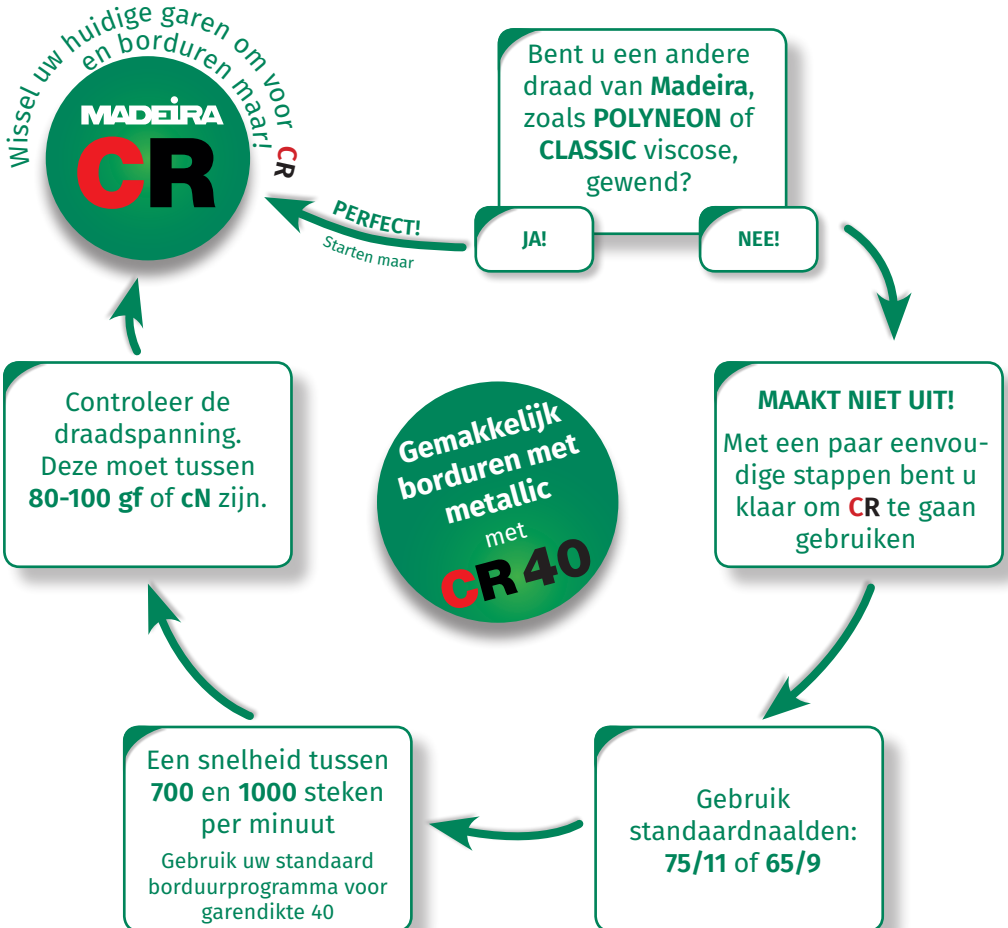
Wissel uw huidige garen en borduren om voor CR maar!

MADEIRA
CR

Bent u een andere draad van Madeira, zoals POLYNEON of CLASSIC viscose, gewend?

JA!

NEE!

PERFECT!
Starten maar

MAAKT NIET UIT!
Met een paar eenvoudige stappen bent u klaar om CR te gaan gebruiken

Gemakkelijk borduren met metallic met CR 40

Controleer de draadspanning. Deze moet tussen 80-100 gf of cN zijn.

Een snelheid tussen 700 en 1000 steken per minuut
Gebruik uw standaard borduurprogramma voor garendikte 40

Gebruik standaardnaalden: 75/11 of 65/9